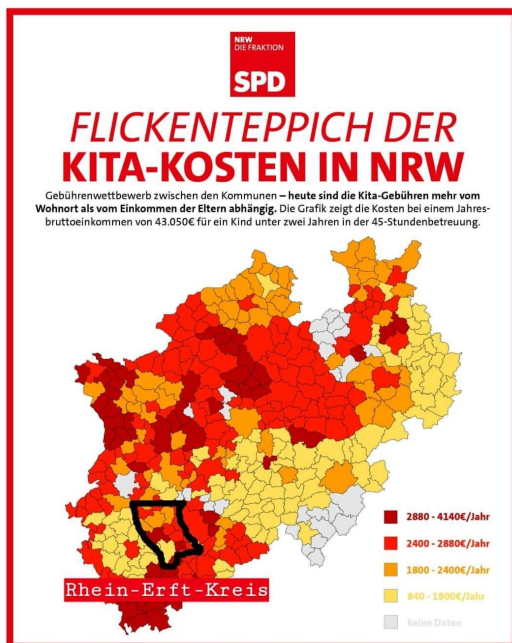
NRW
DIE FRAKTION
SPD

FLICKENTEPPICH DER
KITA-KOSTEN IN NRW

Gebührenwettbewerb zwischen den Kommunen – heute sind die Kita-Gebühren mehr vom Wohnort als vom Einkommen der Eltern abhängig. Die Grafik zeigt die Kosten bei einem Jahresbruttoeinkommen von 43.050€ für ein Kind unter zwei Jahren in der 45-Stundenbetreuung.

2880 - 4140€/Jahr
2400 - 2880€/Jahr
1800 - 2400€/Jahr
840 - 1800€/Jahr
keine Daten

Rhein-Erft-Kreis